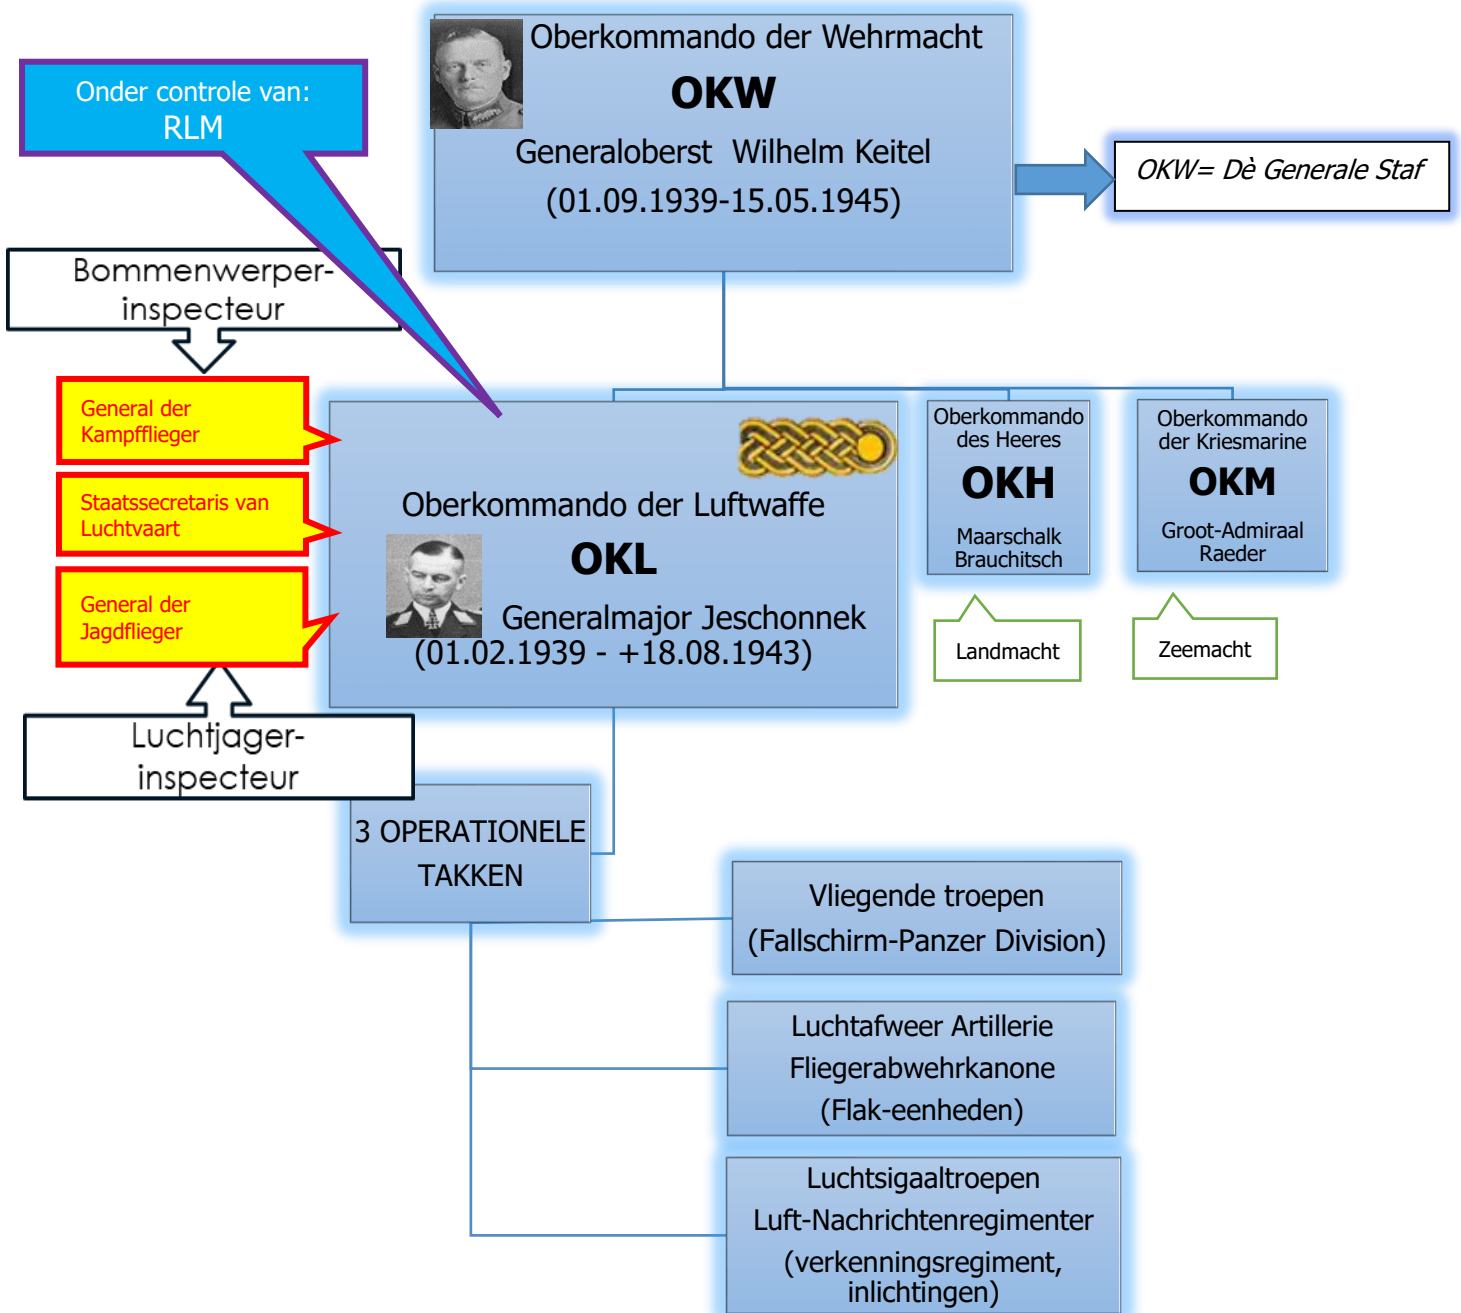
Oberkommando der Wehrmacht
OKW
Generaloberst Wilhelm Keitel
(01.09.1939-15.05.1945)

OKW= Dè Generale Staf

Onder controle van:
RLM

Bommenwerper-inspecteur

General der Kampfflieger

Staatssecretaris van Luchtvaart

General der Jagdflieger

Luchtjager-inspecteur

Oberkommando der Luftwaffe
OKL
Generalmajor Jeschonnek
(01.02.1939 - +18.08.1943)

Oberkommando des Heeres
OKH
Maarschalk Brauchitsch

Landmacht

Oberkommando der Kriesmarine
OKM
Groot-Admiraal Raeder

Zeemacht

3 OPERATIONELE TAKKEN

Vliegende troepen
(Fallschirm-Panzer Division)

Luchtafweer Artillerie
Fliegerabwehrkanone
(Flak-eenheden)

Luchtsigaaltroepen
Luft-Nachrichtenregimenter
(verkenningsregiment, inlichtingen)